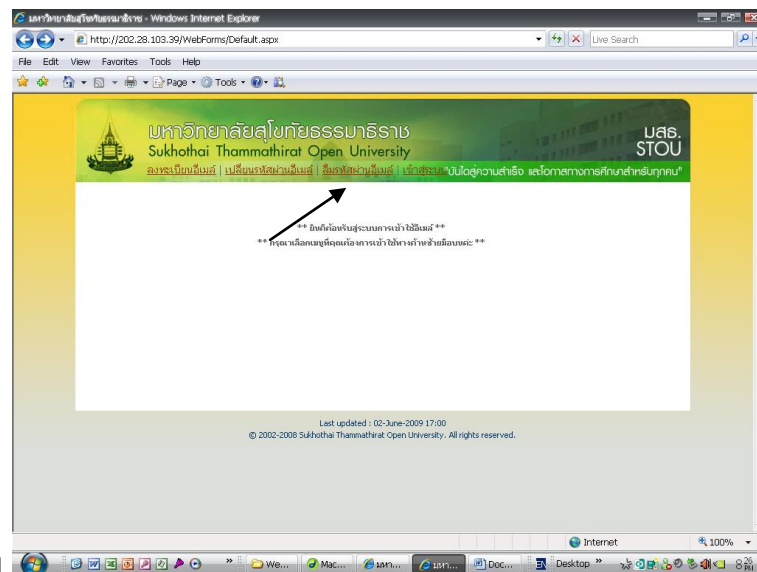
มหาวิทยาลัยสุโขทัยธรรมาธิราช - Windows Internet Explorer

http://202.28.103.39/WebForms/Default.aspx

Live Search

File Edit View Favorites Tools Help

Page Tools

มหาวิทยาลัยสุโขทัยธรรมาธิราช
Sukhothai Thammathirat Open University

มสธ.
STOU

ลงทะเบียนอีเมล์ | เปลี่ยนรหัสผ่านอีเมล์ | ลืมรหัสผ่านอีเมล์ | เข้าสู่ระบบ

บันไดสู่ความสำเร็จ และโอกาสทางการศึกษาสำหรับทุกคน"

** ยินดีต้อนรับสู่ระบบการเข้าใช้อีเมล์ **
** กรุณาเลือกเมนูที่คุณต้องการเข้าใช้ทางด้านซ้ายมือบนค่ะ **

Last updated : 02-June-2009 17:00
© 2002-2008 Sukhothai Thammathirat Open University. All rights reserved.

Internet

100%

We... Mac... มหา... มหา... Doc... Desktop

EN